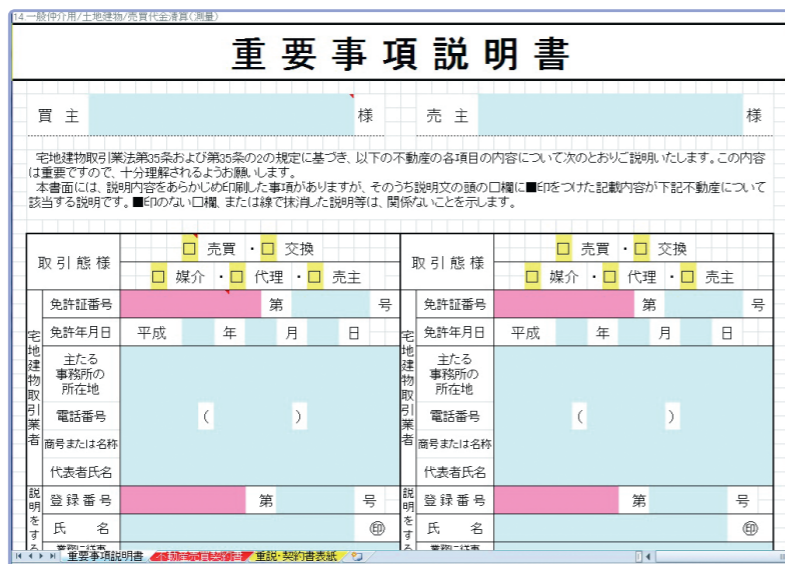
14 一般仲介用/土地建物/売買代金清算(測量)

重要事項説明書

買主　　様　　売主　　様

宅地建物取引業法第35条および第35条の2の規定に基づき、以下の不動産の各項目の内容について次のとおりご説明いたします。この内容は重要ですので、十分理解されるようお願いします。
本書面には、説明内容をあらかじめ印刷した事項がありますが、そのうち説明文の頭の□欄に■印をつけた記載内容が下記不動産について該当する説明です。■印のない□欄、または線で抹消した説明等は、関係のないことを示します。

| 取引態様 | □ 売買 ・□ 交換 □ 媒介 ・□ 代理 ・□ 売主 | 取引態様 | □ 売買 ・□ 交換 □ 媒介 ・□ 代理 ・□ 売主 |
|---|---|---|---|
| 宅地建物取引業者 免許証番号 | 第　号 | 宅地建物取引業者 免許証番号 | 第　号 |
| 免許年月日 | 平成　年　月　日 | 免許年月日 | 平成　年　月　日 |
| 主たる事務所の所在地 | | 主たる事務所の所在地 | |
| 電話番号 | (　) | 電話番号 | (　) |
| 商号または名称 | | 商号または名称 | |
| 代表者氏名 | | 代表者氏名 | |
| 説明をする 登録番号 | 第　号 | 説明をする 登録番号 | 第　号 |
| 氏名 | 印 | 氏名 | 印 |

重要事項説明書 | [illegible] | 重説・契約書表紙